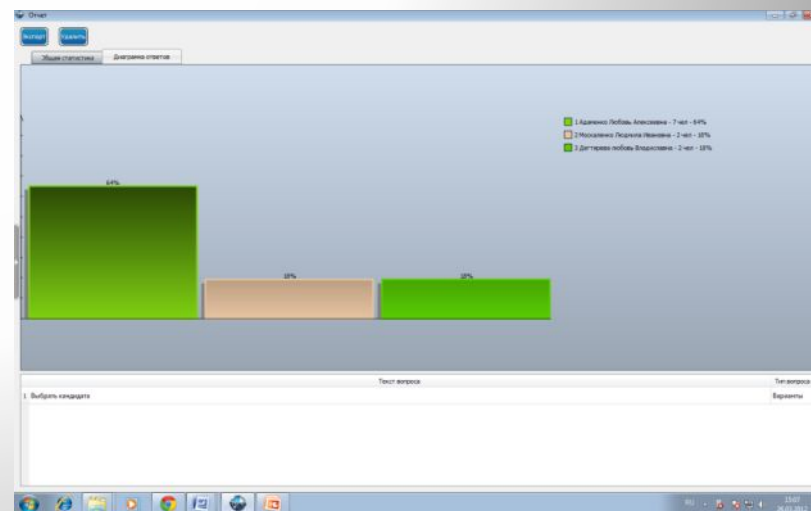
Отчет

Экспорт Удалить

Общая статистика Диаграмма ответов

1 Адаменко Любовь Алексеевна - 7 чел - 64%
2 Москаленко Людмила Ивановна - 2 чел - 18%
3 Дегтярева Любовь Владиславна - 2 чел - 18%

64%

18%

18%

Текст вопроса

Тип вопроса

1 Выбрать кандидата

Варианты

RU

15:07
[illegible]